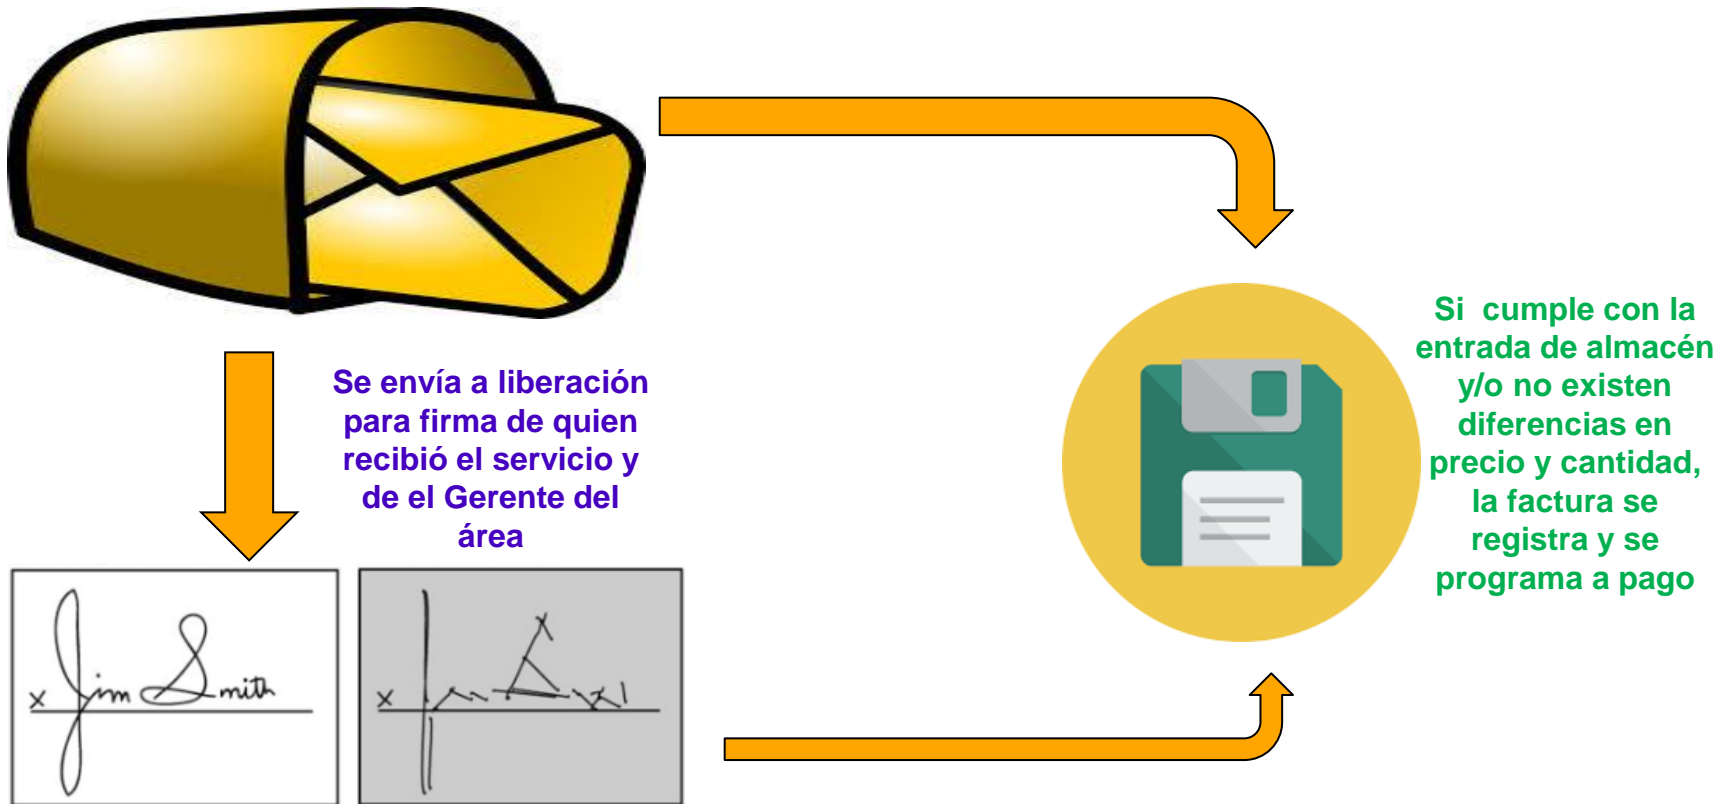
Se envía a liberación para firma de quien recibió el servicio y de el Gerente del área

x Jim Smith

x

Si cumple con la entrada de almacén y/o no existen diferencias en precio y cantidad, la factura se registra y se programa a pago